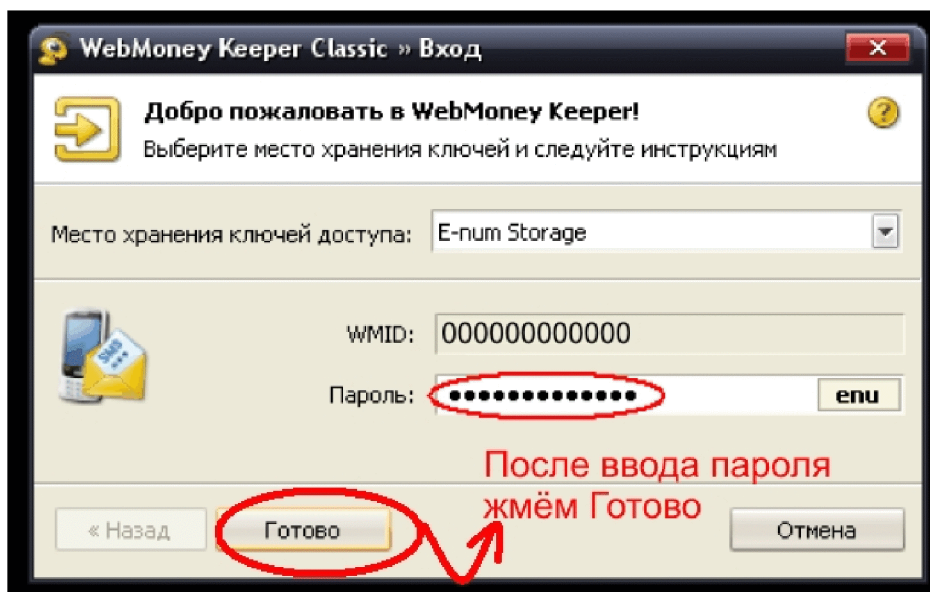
WebMoney Keeper Classic » Вход

Добро пожаловать в WebMoney Keeper!

Выберите место хранения ключей и следуйте инструкциям

Место хранения ключей доступа: E-num Storage

WMID: 000000000000

Пароль: ••••••••••••• enu

После ввода пароля жмём Готово

« Назад

Готово

Отмена